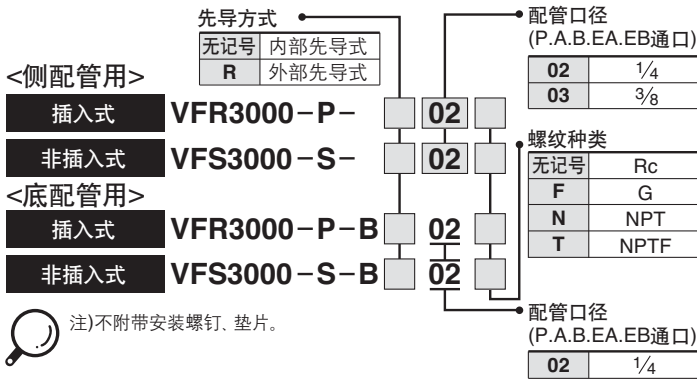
先导方式

| 无记号 | 内部先导式 |
|---|---|
| R | 外部先导式 |

<侧配管用>

插入式 VFR3000−P− 02

非插入式 VFS3000−S− 02

<底配管用>

插入式 VFR3000−P−B 02

非插入式 VFS3000−S−B 02

注)不附带安装螺钉、垫片。

配管口径
(P.A.B.EA.EB通口)

| 02 | $\frac{1}{4}$ |
|---|---|
| 03 | $\frac{3}{8}$ |

螺纹种类

| 无记号 | Rc |
|---|---|
| F | G |
| N | NPT |
| T | NPTF |

配管口径
(P.A.B.EA.EB通口)

| 02 | $\frac{1}{4}$ |
|---|---|